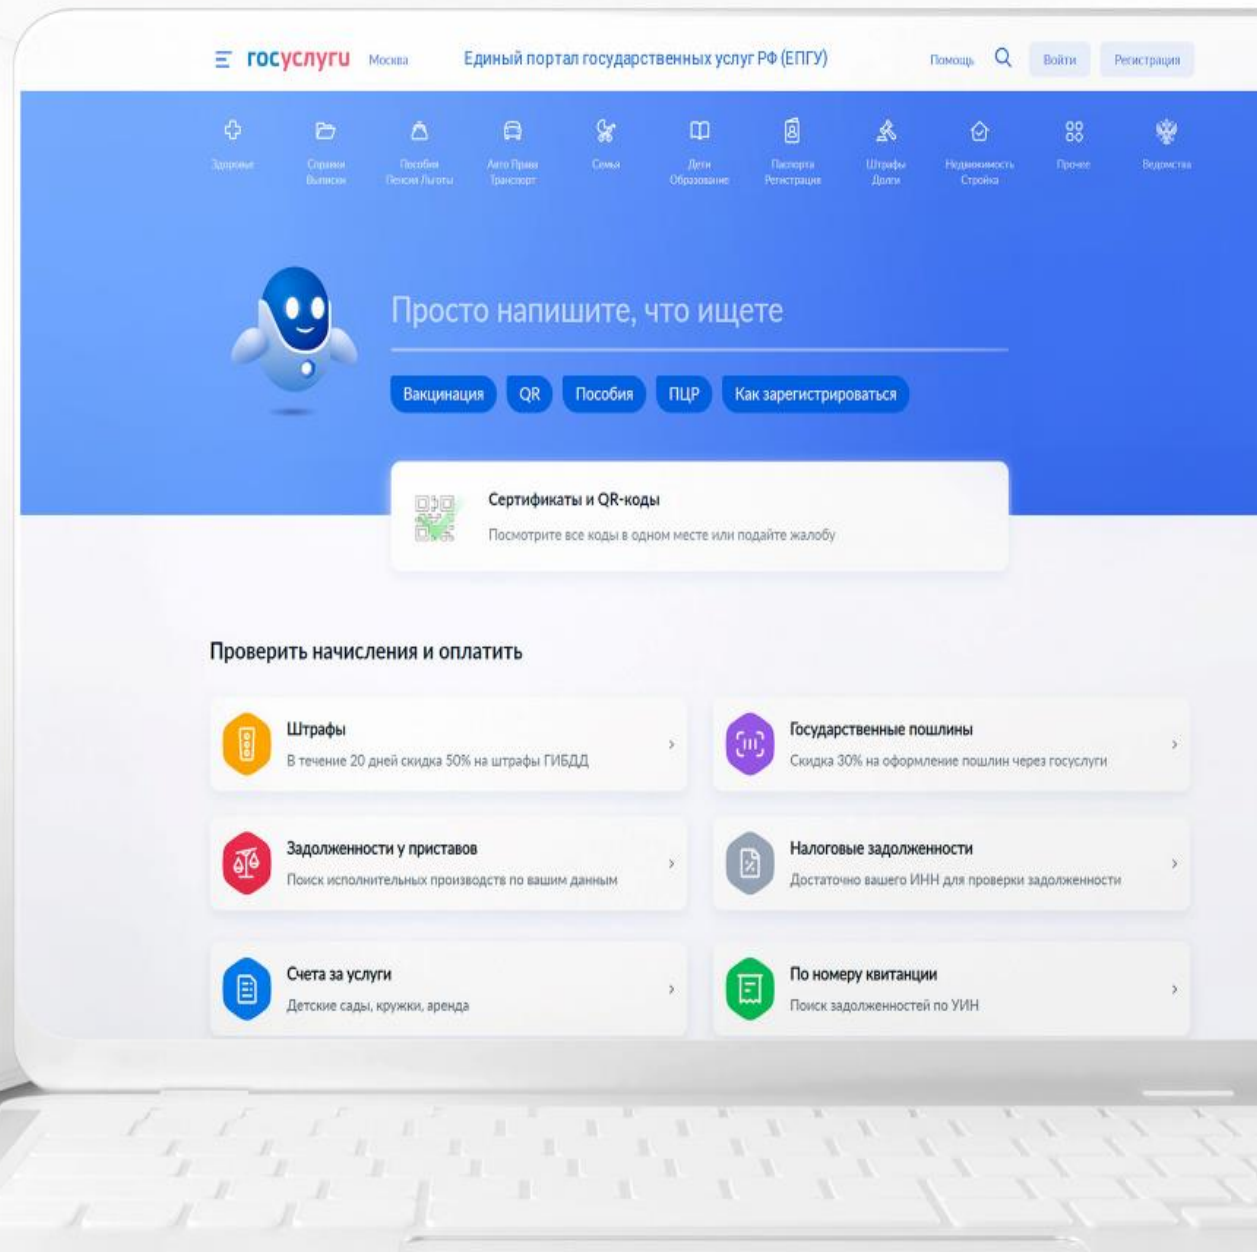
госуслуги Москва Единый портал государственных услуг РФ (ЕПГУ) Помощь Войти Регистрация

Здоровье
Справки Выписки
Пособия Пенсии Льготы
Авто Права Транспорт
Семья
Дети Образование
Паспорта Регистрация
Штрафы Долги
Недвижимость Стройка
Прочее
Ведомства

Просто напишите, что ищете

Вакцинация QR Пособия ПЦР Как зарегистрироваться

Сертификаты и QR-коды
Посмотрите все коды в одном месте или подайте жалобу

Проверить начисления и оплатить

Штрафы
В течение 20 дней скидка 50% на штрафы ГИБДД

Государственные пошлины
Скидка 30% на оформление пошлин через госуслуги

Задолженности у приставов
Поиск исполнительных производств по вашим данным

Налоговые задолженности
Достаточно вашего ИНН для проверки задолженности

Счета за услуги
Детские сады, кружки, аренда

По номеру квитанции
Поиск задолженностей по УИН